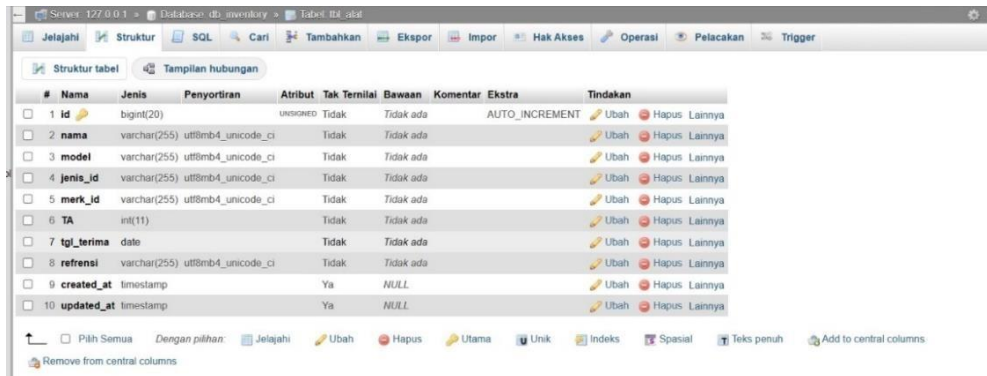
Server: 127.0.0.1 » Database: db_inventory » Tabel: tbl_alat

Jelajahi Struktur SQL Cari Tambahkan Ekspor Impor Hak Akses Operasi Pelacakan Trigger

Struktur tabel Tampilan hubungan

| # | Nama | Jenis | Penyortiran | Atribut | Tak Ternilai | Bawaan | Komentar | Ekstra | Tindakan |
|---|---|---|---|---|---|---|---|---|---|
| 1 | id | bigint(20) | | UNSIGNED | Tidak | Tidak ada | | AUTO_INCREMENT | Ubah Hapus Lainnya |
| 2 | nama | varchar(255) | utf8mb4_unicode_ci | | Tidak | Tidak ada | | | Ubah Hapus Lainnya |
| 3 | model | varchar(255) | utf8mb4_unicode_ci | | Tidak | Tidak ada | | | Ubah Hapus Lainnya |
| 4 | jenis_id | varchar(255) | utf8mb4_unicode_ci | | Tidak | Tidak ada | | | Ubah Hapus Lainnya |
| 5 | merk_id | varchar(255) | utf8mb4_unicode_ci | | Tidak | Tidak ada | | | Ubah Hapus Lainnya |
| 6 | TA | int(11) | | | Tidak | Tidak ada | | | Ubah Hapus Lainnya |
| 7 | tgl_terima | date | | | Tidak | Tidak ada | | | Ubah Hapus Lainnya |
| 8 | refrensi | varchar(255) | utf8mb4_unicode_ci | | Tidak | Tidak ada | | | Ubah Hapus Lainnya |
| 9 | created_at | timestamp | | | Ya | NULL | | | Ubah Hapus Lainnya |
| 10 | updated_at | timestamp | | | Ya | NULL | | | Ubah Hapus Lainnya |

Pilih Semua Dengan pilihan: Jelajahi Ubah Hapus Utama Unik Indeks Spasial Teks penuh Add to central columns

Remove from central columns